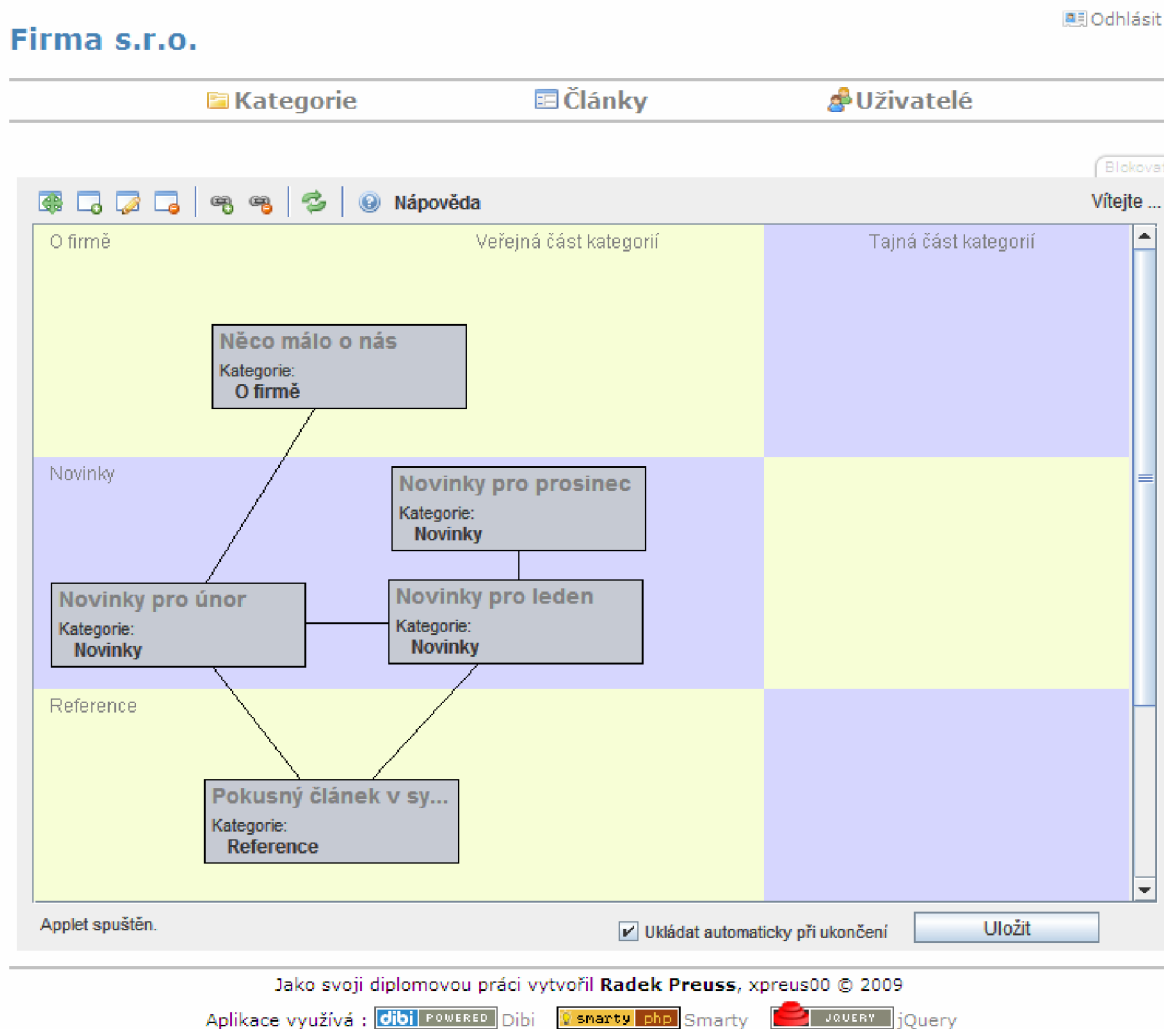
Odhlásit

Firma s.r.o.

Kategorie Články Uživatelé

Blokovat

Nápověda

Vítejte ...

O firmě

Veřejná část kategorií

Tajná část kategorií

Něco málo o nás
Kategorie:
O firmě

Novinky

Novinky pro prosinec
Kategorie:
Novinky

Novinky pro únor
Kategorie:
Novinky

Novinky pro leden
Kategorie:
Novinky

Reference

Pokusný článek v sy...
Kategorie:
Reference

Applet spuštěn.

Ukládat automaticky při ukončení

Uložit

Jako svoji diplomovou práci vytvořil **Radek Preuss**, xpreus00 © 2009

Aplikace využívá : dibi POWERED Dibi smarty php Smarty JQUERY jQuery